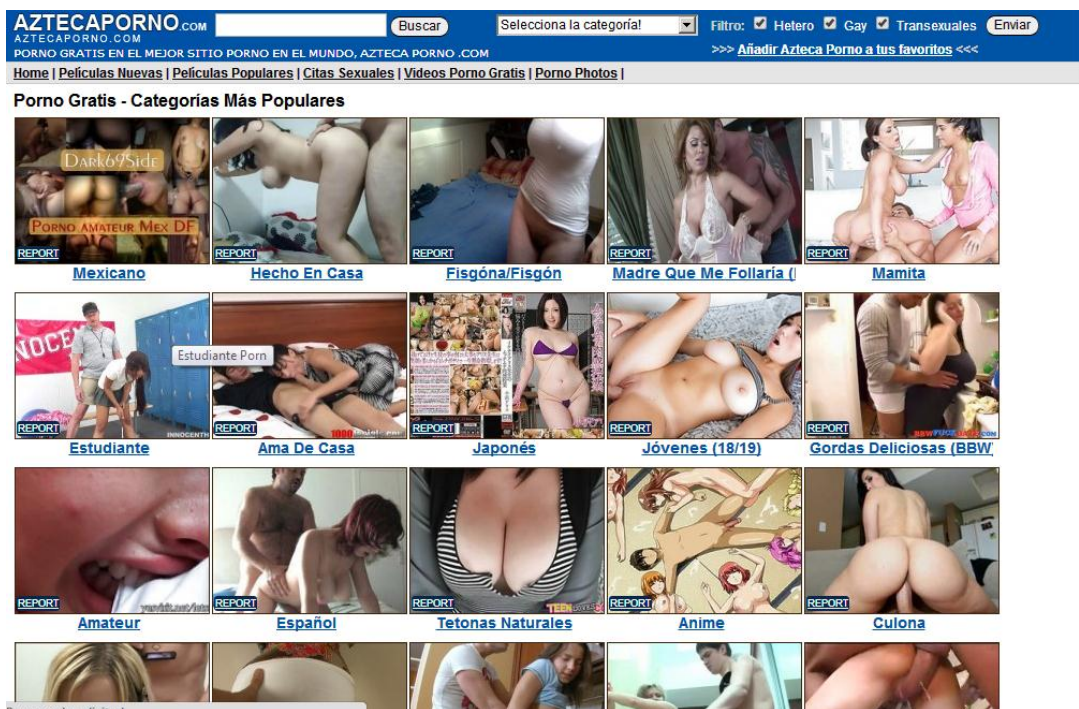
AZTECAPORNO.COM
AZTECAPORNO.COM
PORNO GRATIS EN EL MEJOR SITIO PORNO EN EL MUNDO, AZTECA PORNO .COM

Buscar

Selecciona la categoría!

Filtro: Hetero Gay Transexuales Enviar

>>> Añadir Azteca Porno a tus favoritos <<<

Home | Películas Nuevas | Películas Populares | Citas Sexuales | Videos Porno Gratis | Porno Photos |

Porno Gratis - Categorías Más Populares

Dark69Side
PORNO AMATEUR MEX DF
REPORT
Mexicano

REPORT
Hecho En Casa

REPORT
Fisgóna/Fisgón

REPORT
Madre Que Me Follaría (

REPORT
Mamita

Estudiante Porn
REPORT
Estudiante

REPORT
Ama De Casa

REPORT
Japonés

REPORT
Jóvenes (18/19)

REPORT
Gordas Deliciosas (BBW

REPORT
Amateur

REPORT
Español

REPORT
Tetonas Naturales

REPORT
Anime

REPORT
Culona